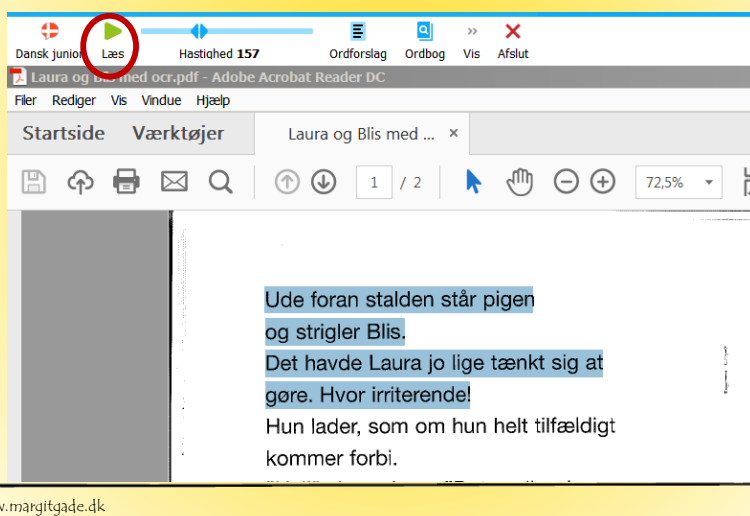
Dansk junior Læs Hastighed 157 Ordforslag Ordbog Vis Afslut

Laura og Blis med ocr.pdf - Adobe Acrobat Reader DC

Filer Rediger Vis Vindue Hjælp

Startside Værktøjer Laura og Blis med ... ×

1 / 2 72,5%

Ude foran stalden står pigen og strigler Blis.
Det havde Laura jo lige tænkt sig at gøre. Hvor irriterende!
Hun lader, som om hun helt tilfældigt kommer forbi.
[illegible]

www.margitgade.dk